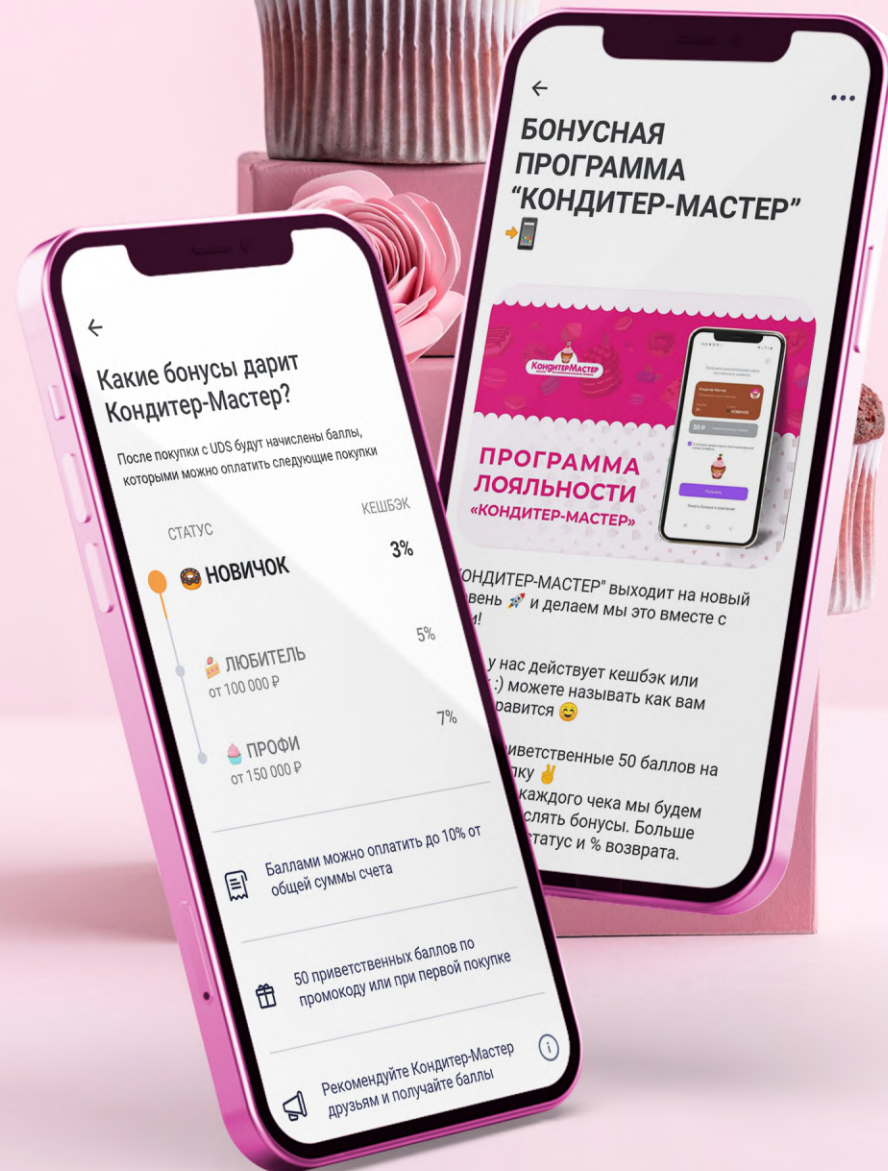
←

Какие бонусы дарит Кондитер-Мастер?

После покупки с UDS будут начислены баллы, которыми можно оплатить следующие покупки

СТАТУС

КЕШБЭК

НОВИЧОК 3%

5%

ЛЮБИТЕЛЬ
от 100 000 ₽

7%

ПРОФИ
от 150 000 ₽

Баллами можно оплатить до 10% от общей суммы счета

50 приветственных баллов по промокоду или при первой покупке

Рекомендуйте Кондитер-Мастер друзьям и получайте баллы

←

БОНУСНАЯ ПРОГРАММА "КОНДИТЕР-МАСТЕР"

КондитерМастер

ПРОГРАММА ЛОЯЛЬНОСТИ «КОНДИТЕР-МАСТЕР»

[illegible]КОНДИТЕР-МАСТЕР" выходит на новый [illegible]вень 🚀 и делаем мы это вместе с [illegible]и!

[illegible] у нас действует кешбэк или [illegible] :) можете называть как вам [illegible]равится 😊

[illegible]иветственные 50 баллов на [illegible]пку ✌

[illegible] каждого чека мы будем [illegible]слять бонусы. Больше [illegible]татус и % возврата.